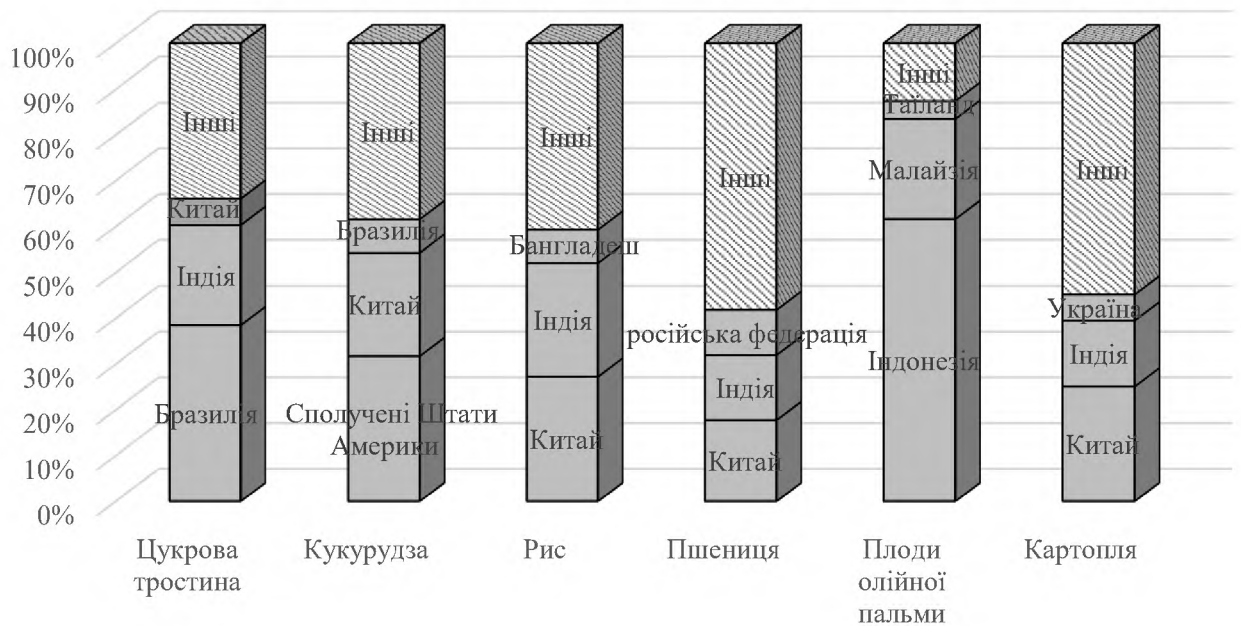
100%
90%
80%
70%
60%
50%
40%
30%
20%
10%
0%

Інші
Китай
Індія
Бразилія

Інші
Бразилія
Китай
Сполучені Штати Америки

Інші
Бангладеш
Індія
Китай

Інші
російська федерація
Індія
Китай

Інші
Таїланд
Малайзія
Індонезія

Інші
Україна
Індія
Китай

Цукрова тростина
Кукурудза
Рис
Пшениця
Плоди олійної пальми
Картопля